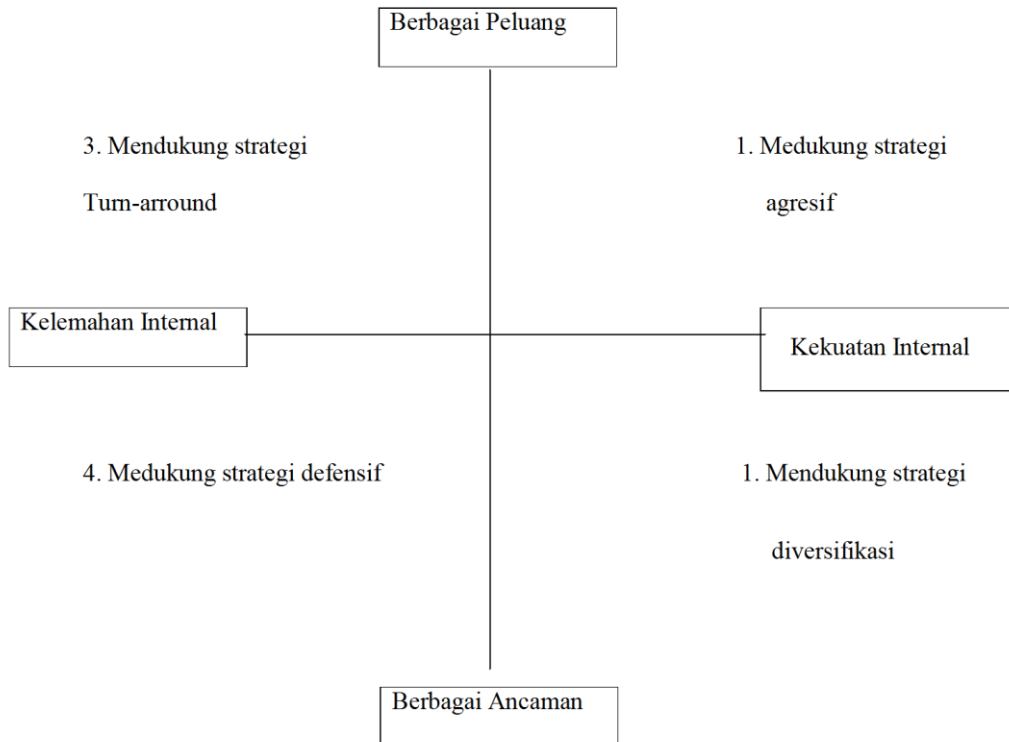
Berbagai Peluang

3. Mendukung strategi Turn-arround

1. Medukung strategi agresif

Kelemahan Internal

Kekuatan Internal

4. Medukung strategi defensif

1. Mendukung strategi diversifikasi

Berbagai Ancaman